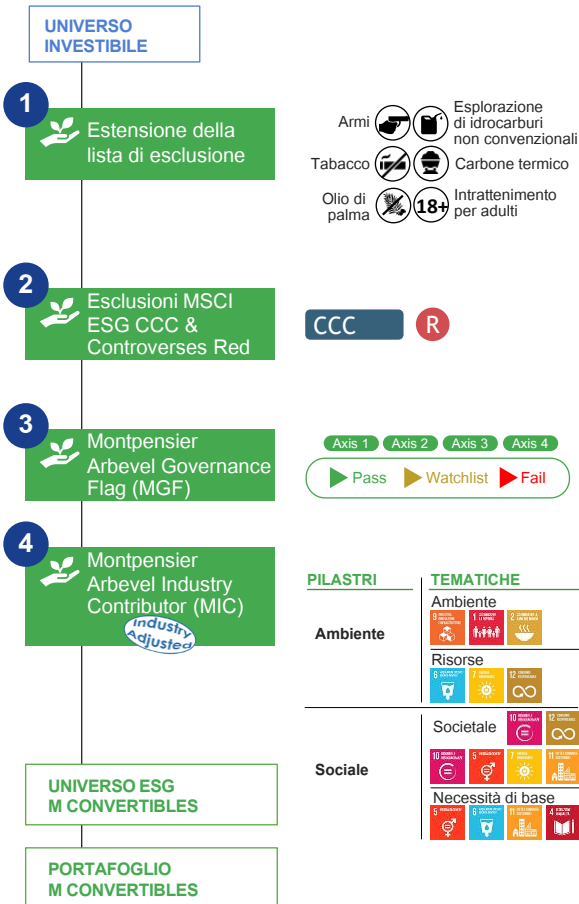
UNIVERSO INVESTIBILE

1

Estensione della lista di esclusione

Armi

Esplorazione di idrocarburi non convenzionali

Tabacco

Carbone termico

Olio di palma

18+

Intrattenimento per adulti

2

Esclusioni MSCI ESG CCC & Controverses Red

CCC

R

3

Montpensier Arbevel Governance Flag (MGF)

Axis 1 Axis 2 Axis 3 Axis 4

Pass Watchlist Fail

4

Montpensier Arbevel Industry Contributor (MIC)

Industry Adjusted

| PILASTRI | TEMATICHE |
|---|---|
| Ambiente | Ambiente |
| | Risorse |
| Sociale | Societale |
| | Necessità di base |

UNIVERSO ESG M CONVERTIBLES

PORTAFOGLIO M CONVERTIBLES